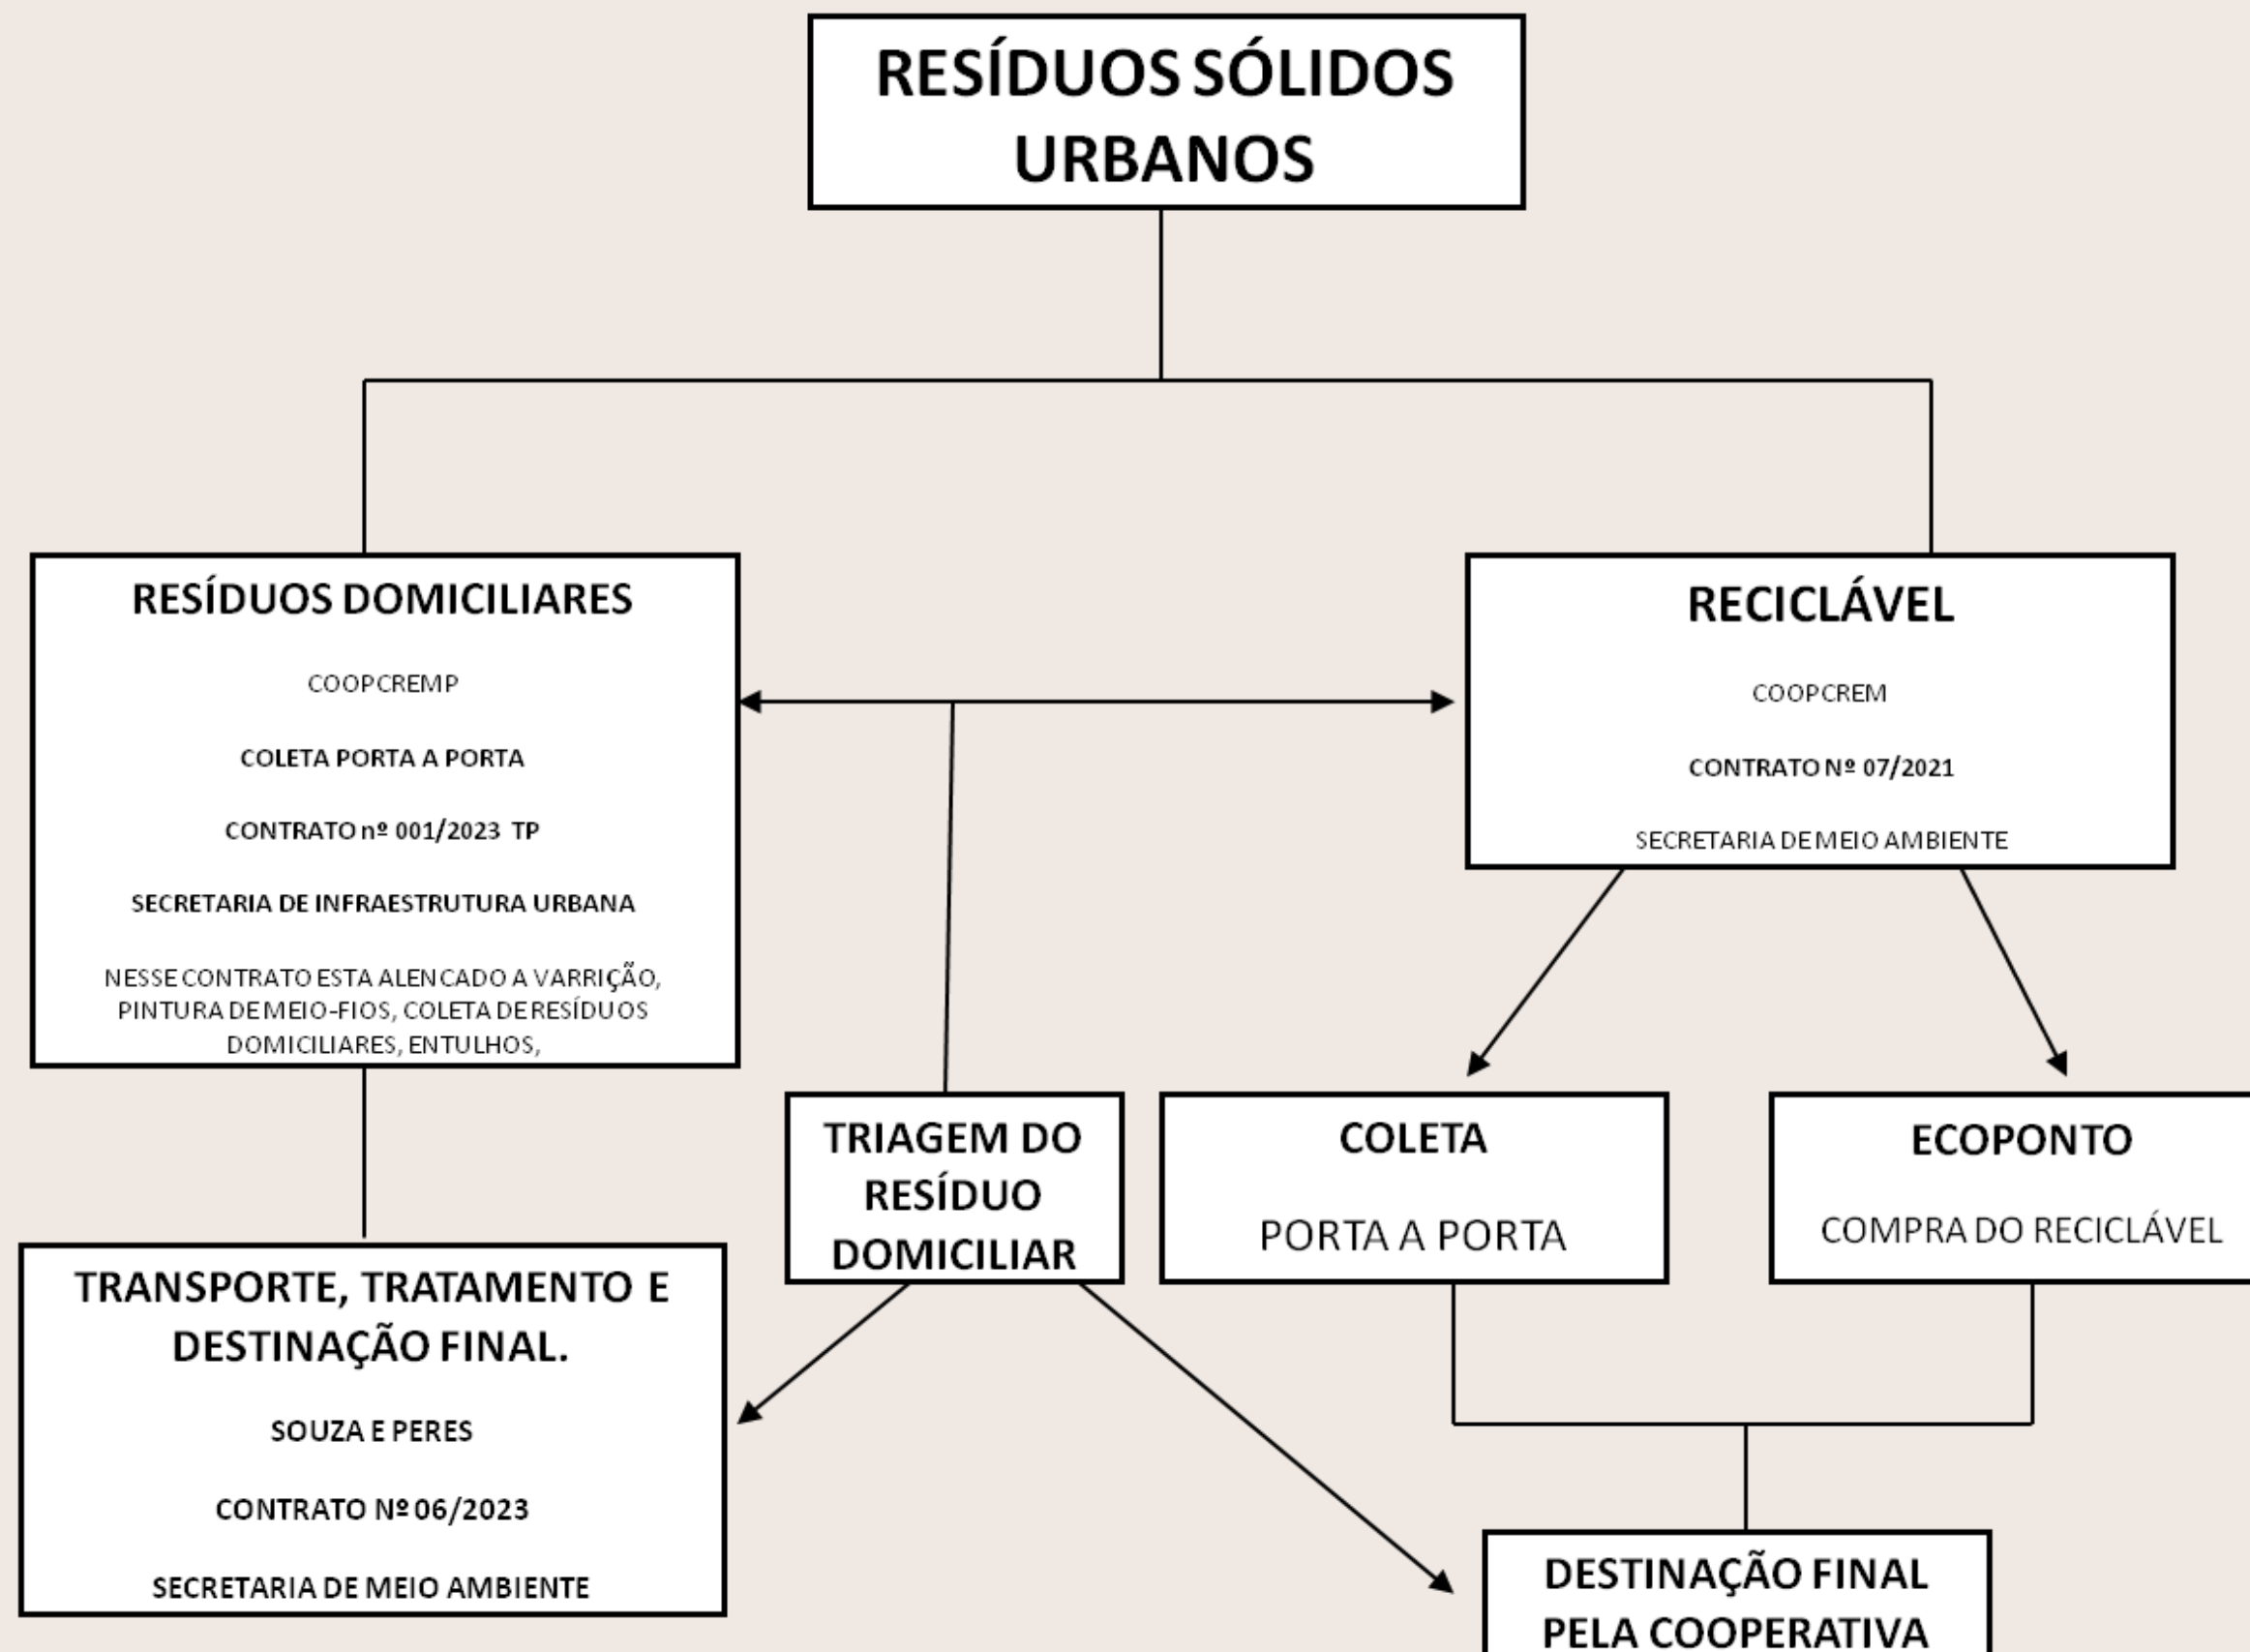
RESÍDUOS SÓLIDOS URBANOS

RESÍDUOS DOMICILIARES

COOPCREMP

COLETA PORTA A PORTA

CONTRATO nº 001/2023 TP

SECRETARIA DE INFRAESTRUTURA URBANA

NESSE CONTRATO ESTA ALENCADO A VARRIÇÃO, PINTURA DE MEIO-FIOS, COLETA DE RESÍDUOS DOMICILIARES, ENTULHOS,

RECICLÁVEL

COOPCREM

CONTRATO Nº 07/2021

SECRETARIA DE MEIO AMBIENTE

TRIAGEM DO RESÍDUO DOMICILIAR

COLETA

PORTA A PORTA

ECOPONTO

COMPRA DO RECICLÁVEL

TRANSPORTE, TRATAMENTO E DESTINAÇÃO FINAL.

SOUZA E PERES

CONTRATO Nº 06/2023

SECRETARIA DE MEIO AMBIENTE

DESTINAÇÃO FINAL PELA COOPERATIVA